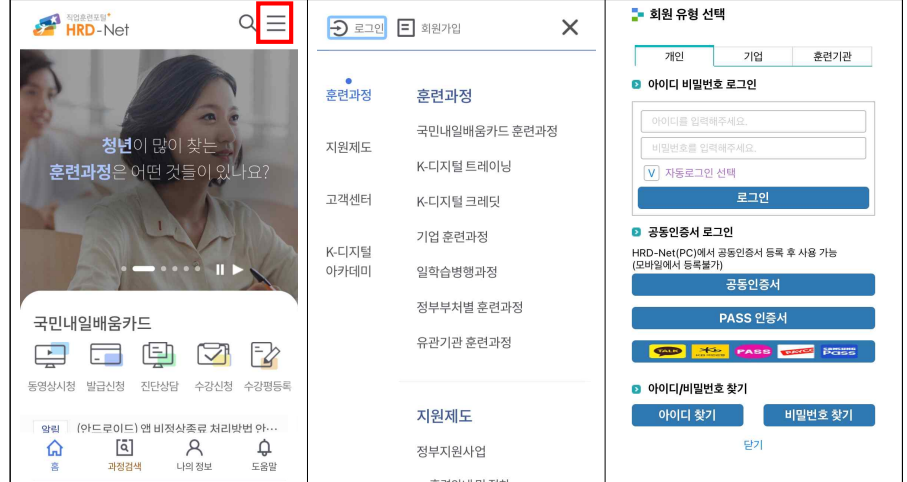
직업훈련포털
HRD-Net

청년이 많이 찾는 훈련과정은 어떤 것들이 있나요?

국민내일배움카드

동영상시청
발급신청
진단상담
수강신청
수강평등록

알림 (안드로이드) 앱 비정상종료 처리방법 안...

홈
과정검색
나의 정보
도움말

로그인
회원가입

훈련과정
지원제도
고객센터
K-디지털 아카데미

훈련과정
국민내일배움카드 훈련과정
K-디지털 트레이닝
K-디지털 크레딧
기업 훈련과정
일학습병행과정
정부부처별 훈련과정
유관기관 훈련과정

지원제도
정부지원사업
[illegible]

회원 유형 선택

| 개인 | 기업 | 훈련기관 |
|---|---|---|

아이디 비밀번호 로그인
아이디를 입력해주세요.
비밀번호를 입력해주세요.
V 자동로그인 선택
로그인

공동인증서 로그인
HRD-Net(PC)에서 공동인증서 등록 후 사용 가능 (모바일에서 등록불가)
공동인증서
PASS 인증서
TALK PASS PASS PASS

아이디/비밀번호 찾기
아이디 찾기
비밀번호 찾기
닫기